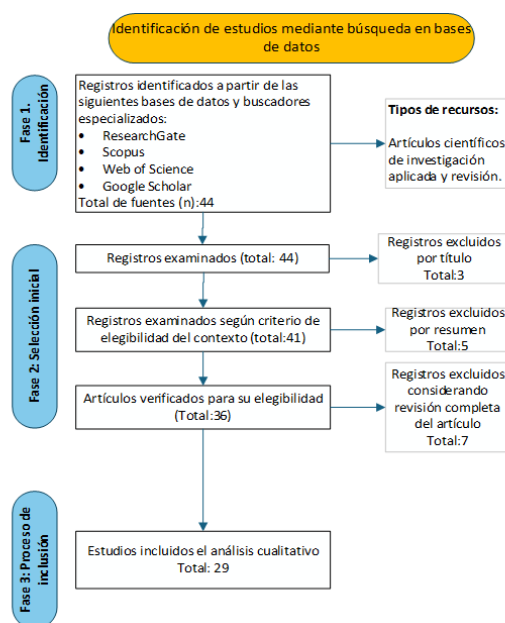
Identificación de estudios mediante búsqueda en bases de datos

Fase 1. Identificación

Registros identificados a partir de las siguientes bases de datos y buscadores especializados:
- ResearchGate
- Scopus
- Web of Science
- Google Scholar
Total de fuentes (n):44

Tipos de recursos:
Artículos científicos de investigación aplicada y revisión.

Fase 2: Selección inicial

Registros examinados (total: 44)

Registros excluidos por título
Total:3

Registros examinados según criterio de elegibilidad del contexto (total:41)

Registros excluidos por resumen
Total:5

Artículos verificados para su elegibilidad (Total:36)

Registros excluidos considerando revisión completa del artículo
Total:7

Fase 3: Proceso de inclusión

Estudios incluidos el análisis cualitativo
Total: 29